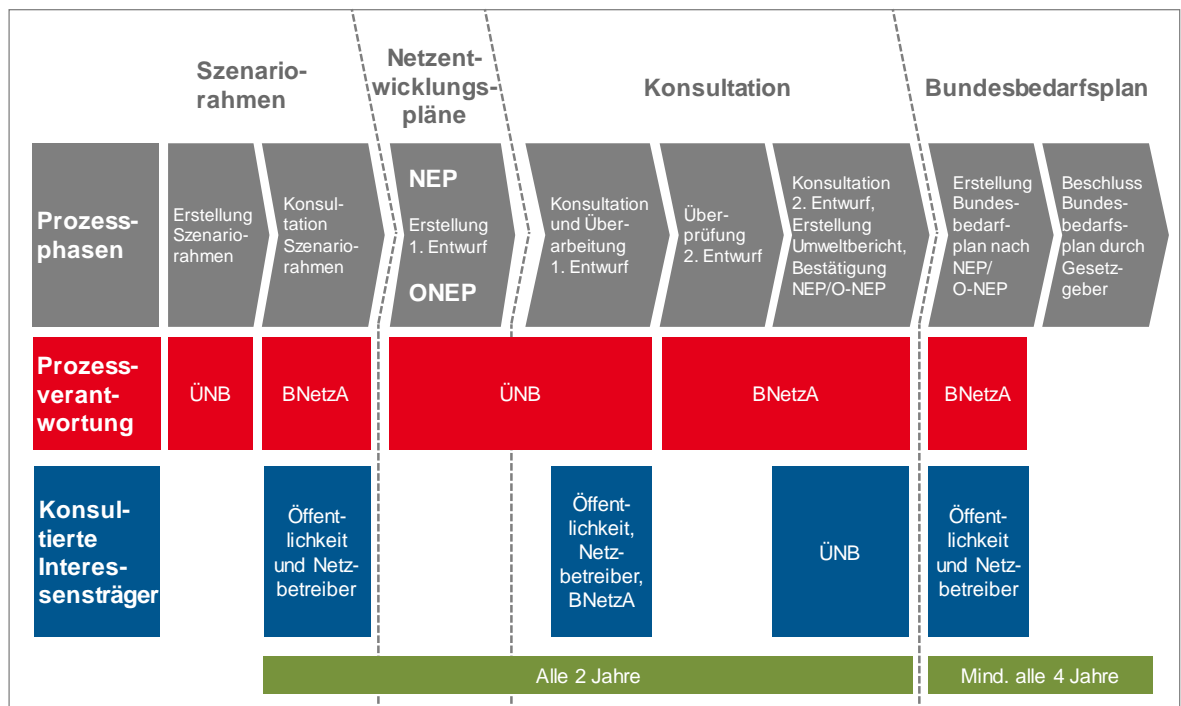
Szenariorahmen

Netzentwicklungspläne

Konsultation

Bundesbedarfsplan

Prozessphasen

Erstellung Szenariorahmen

Konsultation Szenariorahmen

NEP

Erstellung 1. Entwurf

ONEP

Konsultation und Überarbeitung 1. Entwurf

Überprüfung 2. Entwurf

Konsultation 2. Entwurf, Erstellung Umweltbericht, Bestätigung NEP/O-NEP

Erstellung Bundesbedarfplan nach NEP/ O-NEP

Beschluss Bundesbedarfsplan durch Gesetzgeber

Prozessverantwortung

ÜNB

BNetzA

ÜNB

BNetzA

BNetzA

Konsultierte Interessensträger

Öffentlichkeit und Netzbetreiber

Öffentlichkeit, Netzbetreiber, BNetzA

ÜNB

Öffentlichkeit und Netzbetreiber

Alle 2 Jahre

Mind. alle 4 Jahre